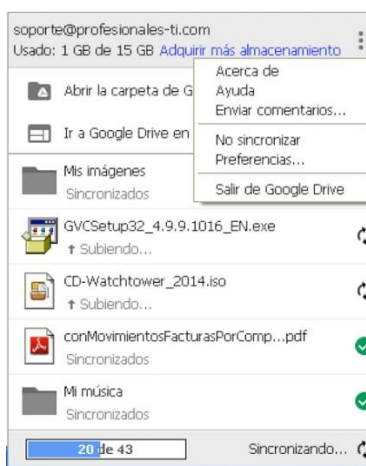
soporte@profesionales-ti.com
Usado: 1 GB de 15 GB Adquirir más almacenamiento

Abrir la carpeta de G

Ir a Google Drive en

Acerca de
Ayuda
Enviar comentarios...

No sincronizar
Preferencias...

Salir de Google Drive

Mis imágenes
Sincronizados

GVCSetup32_4.9.9.1016_EN.exe
↑ Subiendo...

CD-Watchtower_2014.iso
↑ Subiendo...

conMovimientosFacturasPorComp...pdf
Sincronizados

Mi música
Sincronizados

20 de 43

Sincronizando...